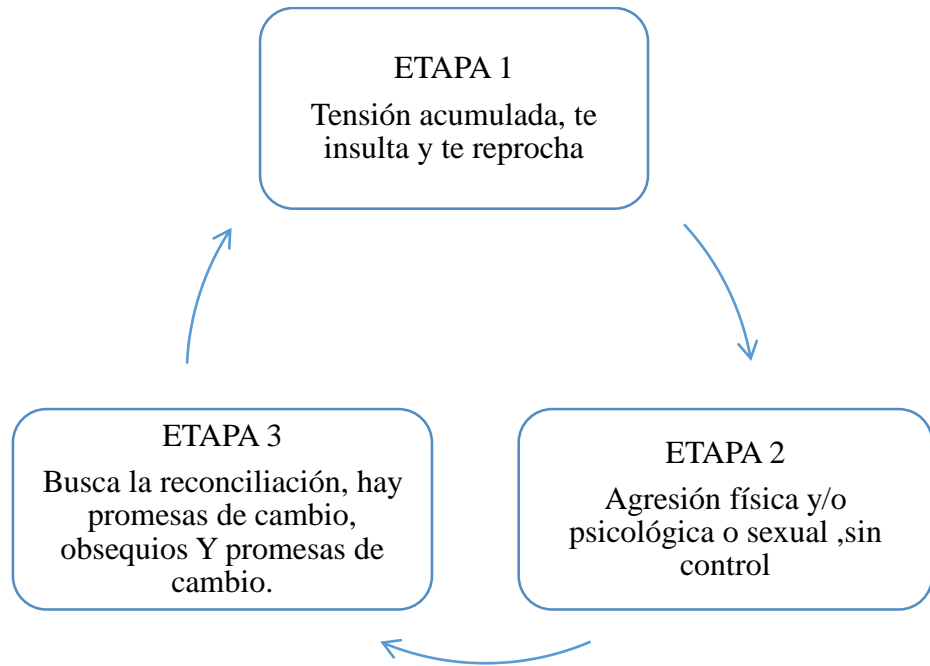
ETAPA 1

Tensión acumulada, te insulta y te reprocha

ETAPA 2

Agresión física y/o psicológica o sexual ,sin control

ETAPA 3

Busca la reconciliación, hay promesas de cambio, obsequios Y promesas de cambio.